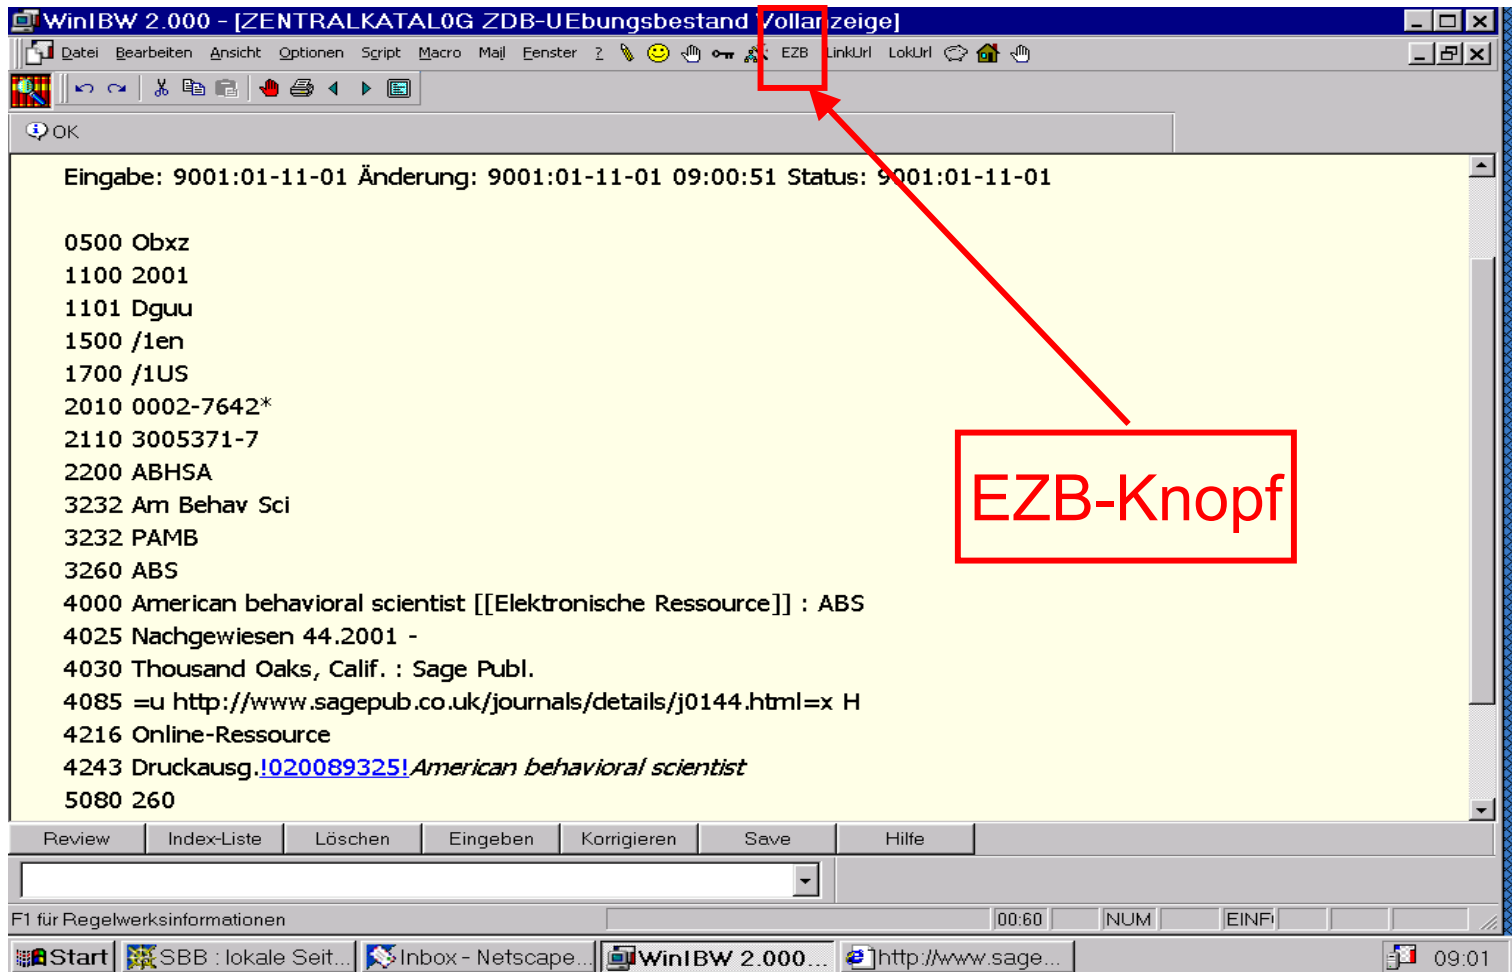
WinIBW 2.000 - [ZENTRALKATALOG ZDB-UEbungsbestand Vollanzeige]

Datei Bearbeiten Ansicht Optionen Script Macro Mail Fenster ? EZB LinkUrl LokUrl

OK

Eingabe: 9001:01-11-01 Änderung: 9001:01-11-01 09:00:51 Status: 9001:01-11-01

0500 Obxz
1100 2001
1101 Dguu
1500 /1en
1700 /1US
2010 0002-7642*
2110 3005371-7
2200 ABHSA
3232 Am Behav Sci
3232 PAMB
3260 ABS
4000 American behavioral scientist [[Elektronische Ressource]] : ABS
4025 Nachgewiesen 44.2001 -
4030 Thousand Oaks, Calif. : Sage Publ.
4085 =u http://www.sagepub.co.uk/journals/details/j0144.html=x H
4216 Online-Ressource
4243 Druckausg.!020089325!American behavioral scientist
5080 260

EZB-Knopf

Review | Index-Liste | Löschen | Eingeben | Korrigieren | Save | Hilfe

F1 für Regelwerksinformationen 00:60 NUM EINF

Start SBB : lokale Seit... Inbox - Netscape... WinIBW 2.000... http://www.sage... 09:01